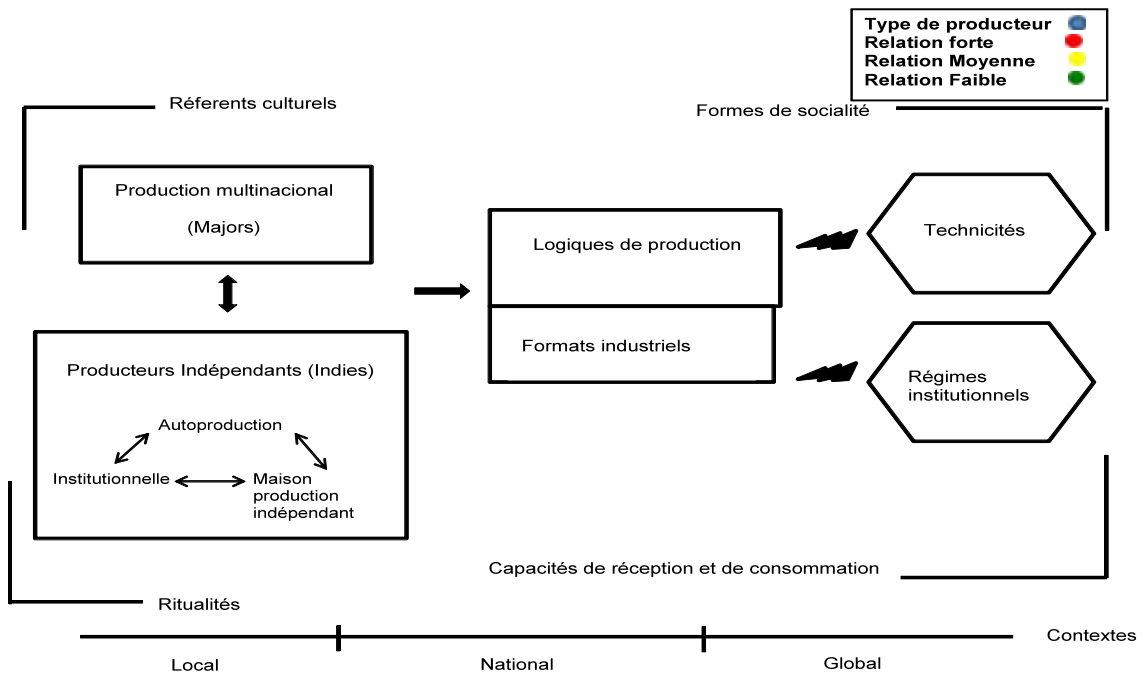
Type de producteur
Relation forte
Relation Moyenne
Relation Faible

Réferents culturels

Formes de socialité

Production multinacional

(Majors)

Logiques de production

Technicités

Formats industriels

Producteurs Indépendants (Indies)

Autoproduction

Institutionnelle

Maison production indépendant

Régimes institutionnels

Capacités de réception et de consommation

Ritualités

Contextes

Local

National

Global